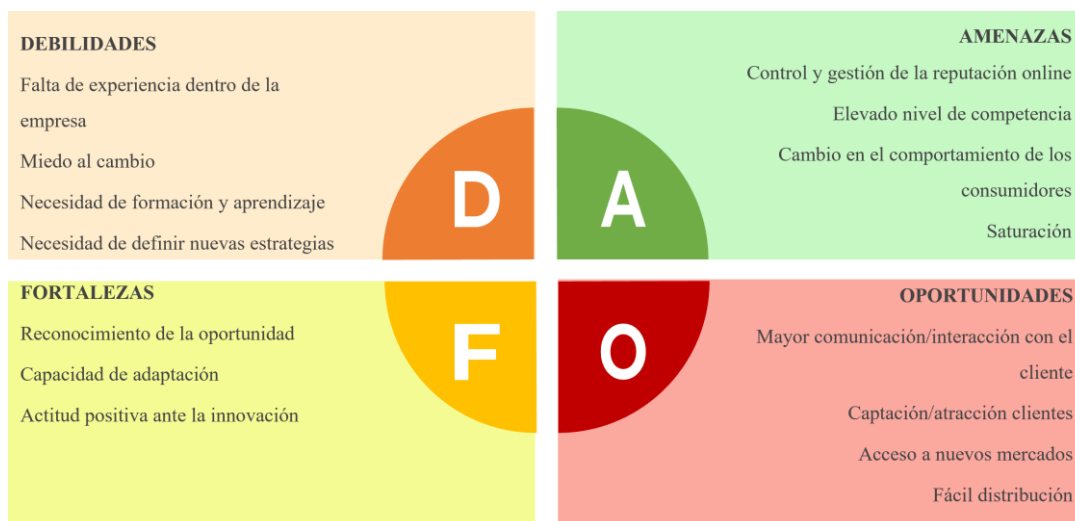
DEBILIDADES

Falta de experiencia dentro de la empresa

Miedo al cambio

Necesidad de formación y aprendizaje

Necesidad de definir nuevas estrategias

D

A

AMENAZAS

Control y gestión de la reputación online

Elevado nivel de competencia

Cambio en el comportamiento de los consumidores

Saturación

FORTALEZAS

Reconocimiento de la oportunidad

Capacidad de adaptación

Actitud positiva ante la innovación

F

O

OPORTUNIDADES

Mayor comunicación/interacción con el cliente

Captación/atracción clientes

Acceso a nuevos mercados

Fácil distribución